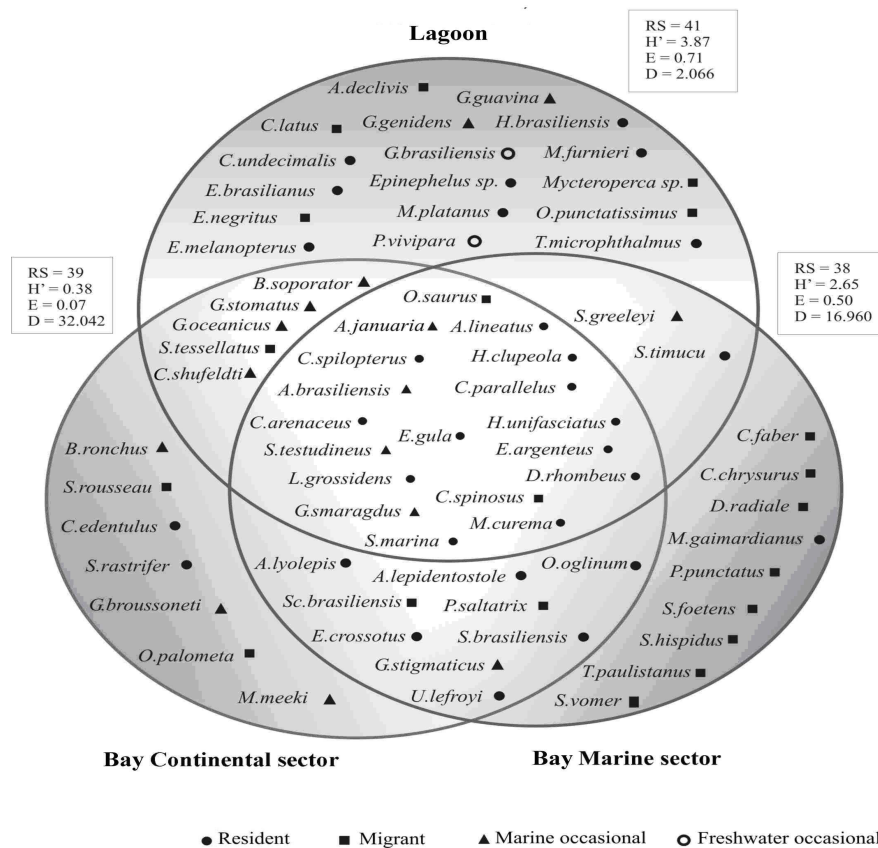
Lagoon

RS = 41
H' = 3.87
E = 0.71
D = 2.066

A.declivis ■
G.guavina ▲
C.latus ■
G.genidens ▲
H.brasiliensis ●
C.undecimalis ●
G.brasiliensis ○
M.furnieri ●
E.brasilianus ●
Epinephelus sp. ●
Mycteroperca sp. ■
E.negritus ■
M.platanus ●
O.punctatissimus ■
E.melanopterus ●
P.vivipara ○
T.microphthalmus ●

RS = 39
H' = 0.38
E = 0.07
D = 32.042

RS = 38
H' = 2.65
E = 0.50
D = 16.960

B.soporator ▲
G.stomatus ▲
G.oceanicus ▲
S.tessellatus ■
C.shufeldti ▲
O.saurus ■
A.januaria ▲
A.lineatus ●
S.greeleyi ▲
C.spilopterus ●
H.clupeola ●
S.timucu ●
A.brasiliensis ▲
C.parallelus ●
C.arenaceus ●
H.unifasciatus ●
S.testudineus ▲
E.gula ●
E.argenteus ●
L.grossidens ●
D.rhombeus ●
C.spinosus ■
G.smaragdus ▲
M.curema ●
S.marina ●
B.ronchus ▲
S.rousseau ■
C.edentulus ●
S.rastrifer ●
G.broussoneti ▲
O.palometa ■
M.meeki ▲
A.lyolepis ●
A.lepidentostole ●
O.oglinum ●
Sc.brasiliensis ■
P.saltatrix ■
E.crossotus ●
S.brasiliensis ●
G.stigmaticus ▲
U.lefroyi ●
C.faber ■
C.chrysurus ■
D.radiale ■
M.gaimardianus ●
P.punctatus ■
S.foetens ■
S.hispidus ■
T.paulistanus ■
S.vomer ■

Bay Continental sector

Bay Marine sector

● Resident ■ Migrant ▲ Marine occasional ○ Freshwater occasional